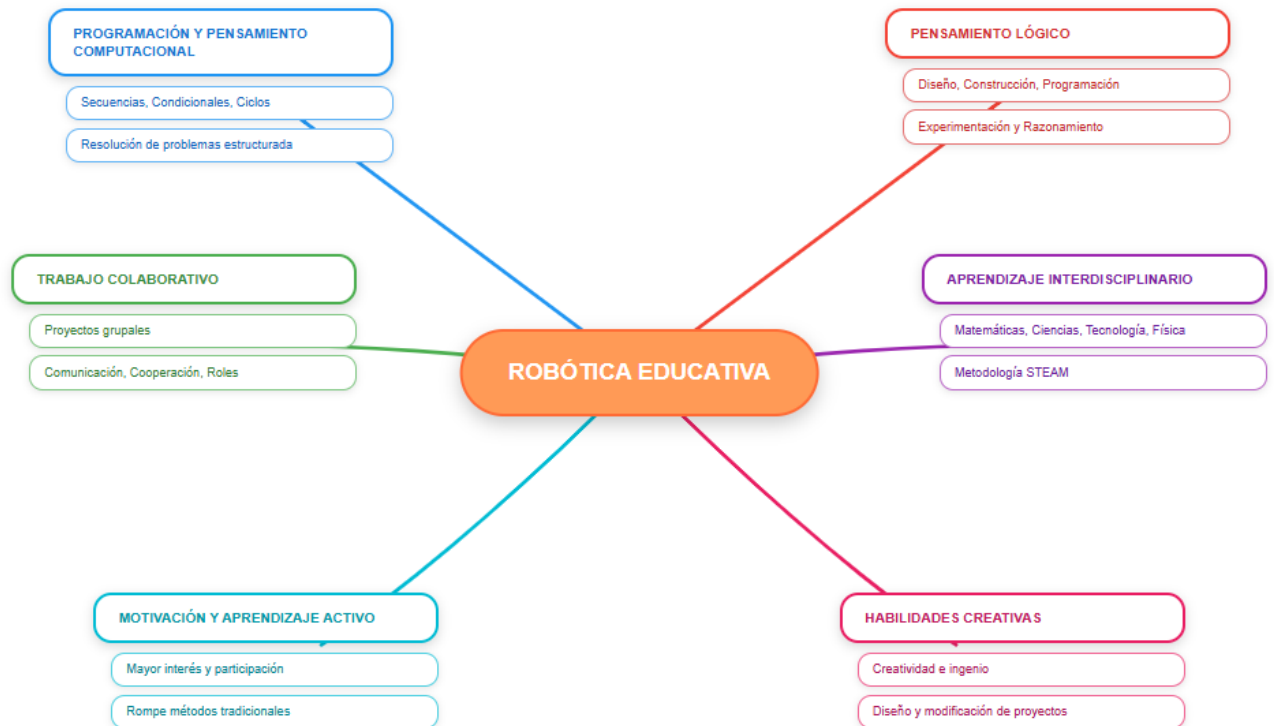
ROBÓTICA EDUCATIVA

PROGRAMACIÓN Y PENSAMIENTO COMPUTACIONAL

Secuencias, Condicionales, Ciclos

Resolución de problemas estructurada

PENSAMIENTO LÓGICO

Diseño, Construcción, Programación

Experimentación y Razonamiento

TRABAJO COLABORATIVO

Proyectos grupales

Comunicación, Cooperación, Roles

APRENDIZAJE INTERDISCIPLINARIO

Matemáticas, Ciencias, Tecnología, Física

Metodología STEAM

MOTIVACIÓN Y APRENDIZAJE ACTIVO

Mayor interés y participación

Rompe métodos tradicionales

HABILIDADES CREATIVAS

Creatividad e ingenio

Diseño y modificación de proyectos